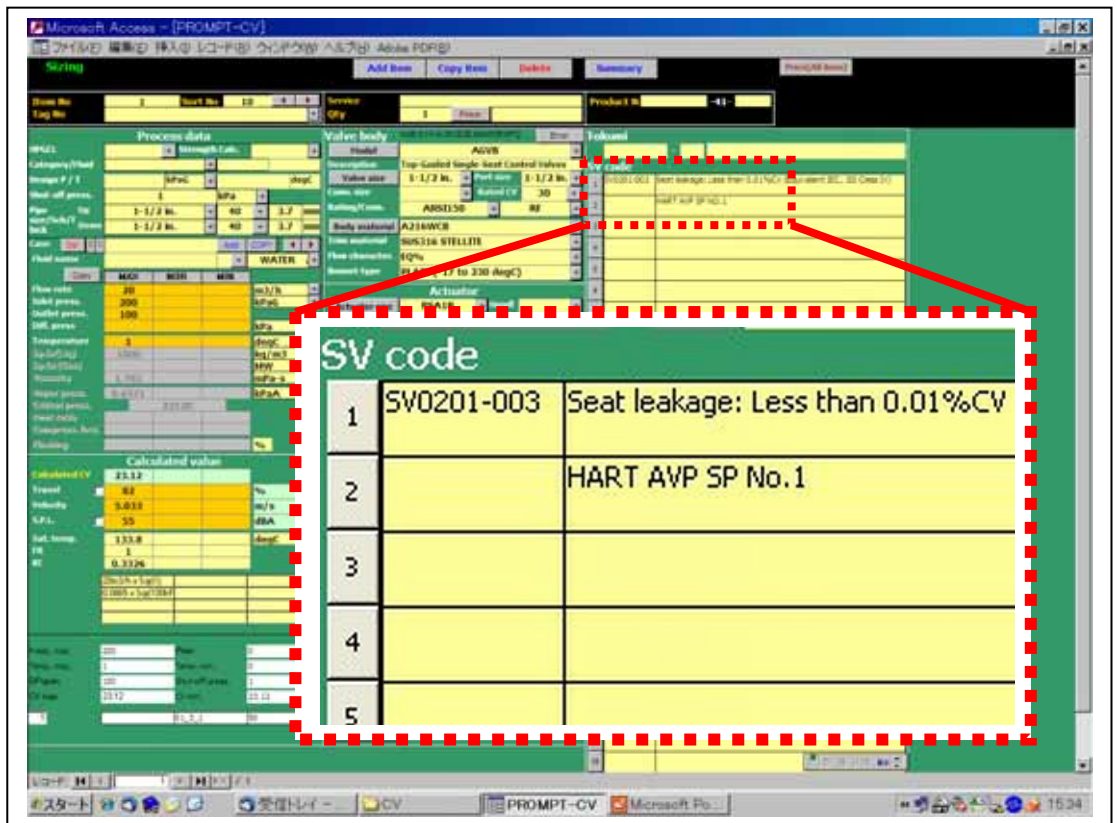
Microsoft Access - [PROMPT-CV]

ファイル(F) 編集(E) 挿入(I) レコード(R) ウィンドウ(W) ヘルプ(H) Adobe PDF(B)

Sizing

Add item

Copy item

Delete

Summary

Item No 1 Sort No 10

Tag No

Service

Qty 1 Price

Product N -41-

Process data

Valve body

Tokuni

Model AGVB

Description Top-Guided Single-Seat Control Valves

Valve size 1-1/2 in. Port size 1-1/2 in.

Rated CV 30

Rating/Conn. ANSI150 RF

Body material A216WCB

Trim material SUS316 STELLITE

Flow character. EQ%

Bonnet type PLAIN (-17 to 230 degC)

Actuator

Design P / T kPaG degC

Shut-off press. 1 kPa

Pipe size 1-1/2 in. 40 3.7

1-1/2 in. 40 3.7

Fluid name WATER

MAX NOR MIN

Flow rate 20 m3/h

Inlet press. 200 kPaG

Outlet press. 100

Diff. press kPa

Temperature 1 degC

kg/m3

MW

mPa·s

kPaA

%

Calculated value

Calculated CV 23.12

Travel 82 %

Velocity 5.033 m/s

S.P.L. 55 dBA

Sat. temp. 133.8 degC

FR 1

XT 0.3326

SV code

1 SV0201-003 Seat leakage: Less than 0.01%CV

2 HART AVP SP No.1

3

4

5

レコード: 1 / 1

スタート 受信トレイ - CV PROMPT-CV Microsoft Po... 15:34